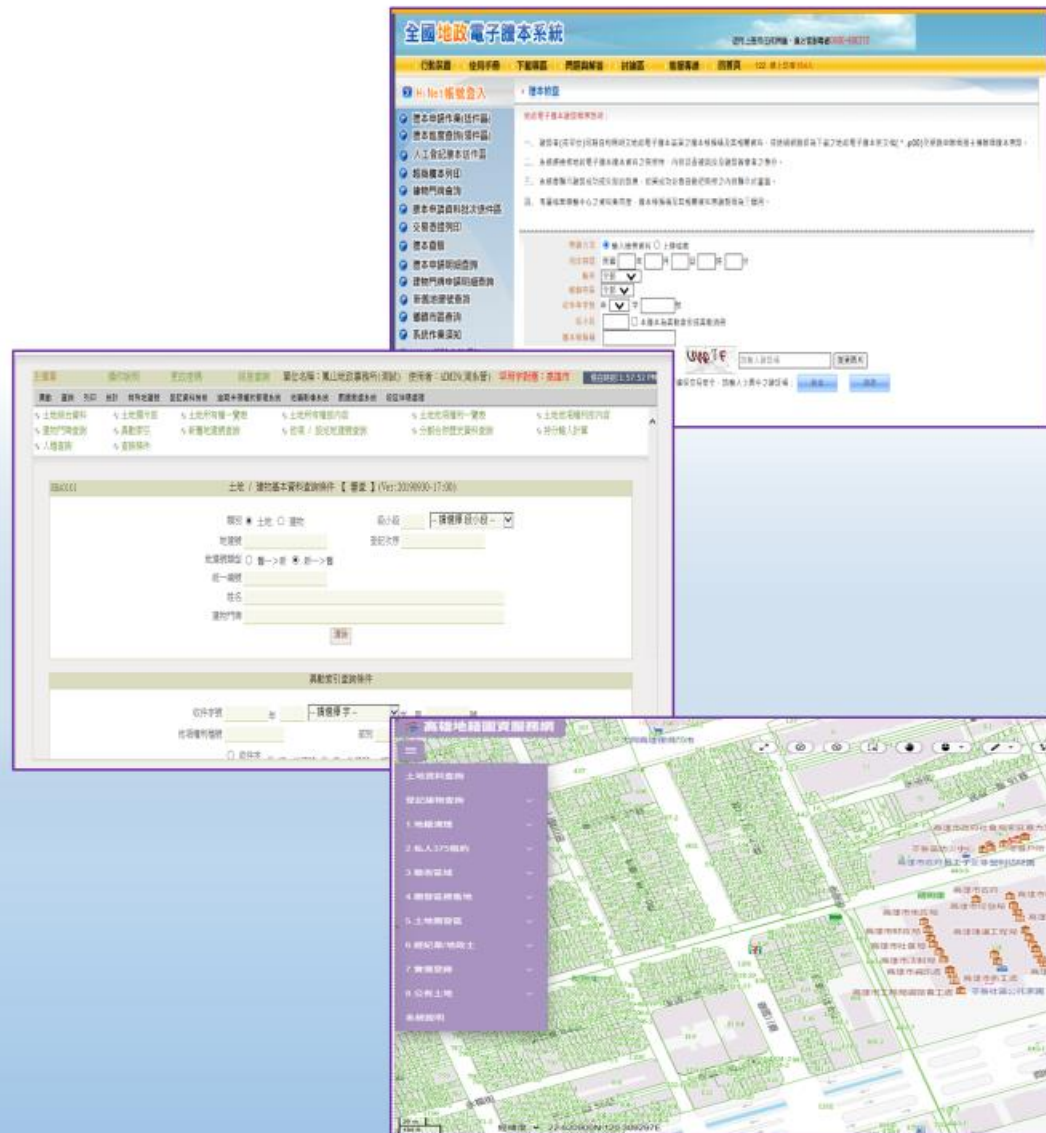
全國地政電子謄本系統

Hi Net帳號登入

謄本申請作業(送件區)
謄本檢查查詢(提件區)
人工登記謄本送件區
超商謄本列印
建物門牌查詢
謄本申請資料批次送件區
交易憑證列印
謄本目錄
謄本申請明細查詢
建物門牌申請明細查詢
新舊地號變更查詢
網路市區查詢
系統作業須知

謄本核查

土地 / 建物基本資料查詢條件 【 標준 】

類別 ● 土地 ○ 建物
段小段 --請選擇 段小段--
地建號
登記次序
地建號類型 ○ 舊-->新 ● 新-->舊
統一編號
姓名
建物門牌
查詢

異動索引查詢條件

收件字號 --請選擇 字--
他項權利檔號

高雄地籍圖資服務網

土地資料查詢
登記簿物查詢
1.地籍調整
2.私人375租約
3.都市區域
4.農業區用地
5.土地開發區
6.經紀業/地政士
7.實價登錄
8.公有土地
系統說明